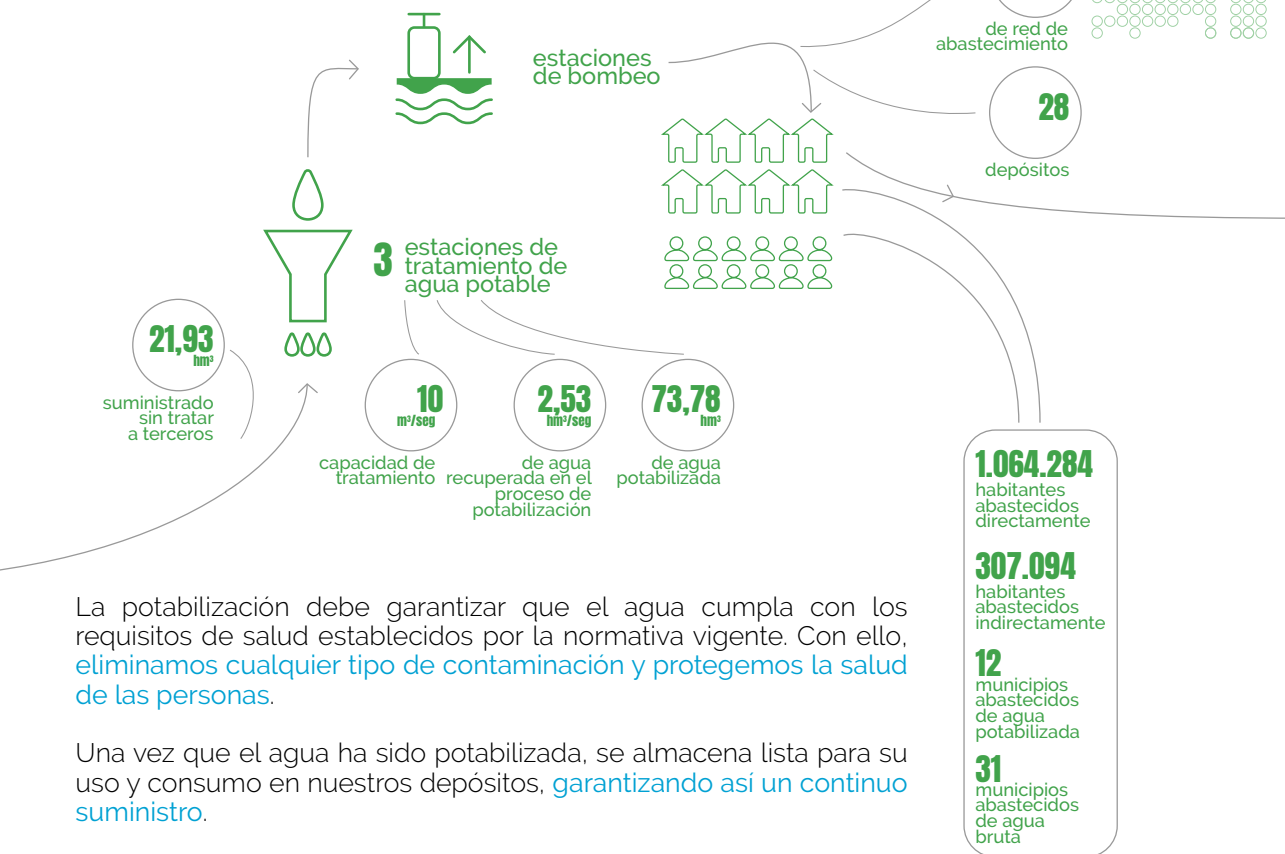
de red de abastecimiento

estaciones de bombeo

28

depósitos

3 estaciones de tratamiento de agua potable

21,93 hm³

suministrado sin tratar a terceros

10 m³/seg

capacidad de tratamiento

2,53 hm³/seg

de agua recuperada en el proceso de potabilización

73,78 hm³

de agua potabilizada

1.064.284
habitantes abastecidos directamente

307.094
habitantes abastecidos indirectamente

12
municipios abastecidos de agua potabilizada

31
municipios abastecidos de agua bruta

La potabilización debe garantizar que el agua cumpla con los requisitos de salud establecidos por la normativa vigente. Con ello, eliminamos cualquier tipo de contaminación y protegemos la salud de las personas.

Una vez que el agua ha sido potabilizada, se almacena lista para su uso y consumo en nuestros depósitos, garantizando así un continuo suministro.